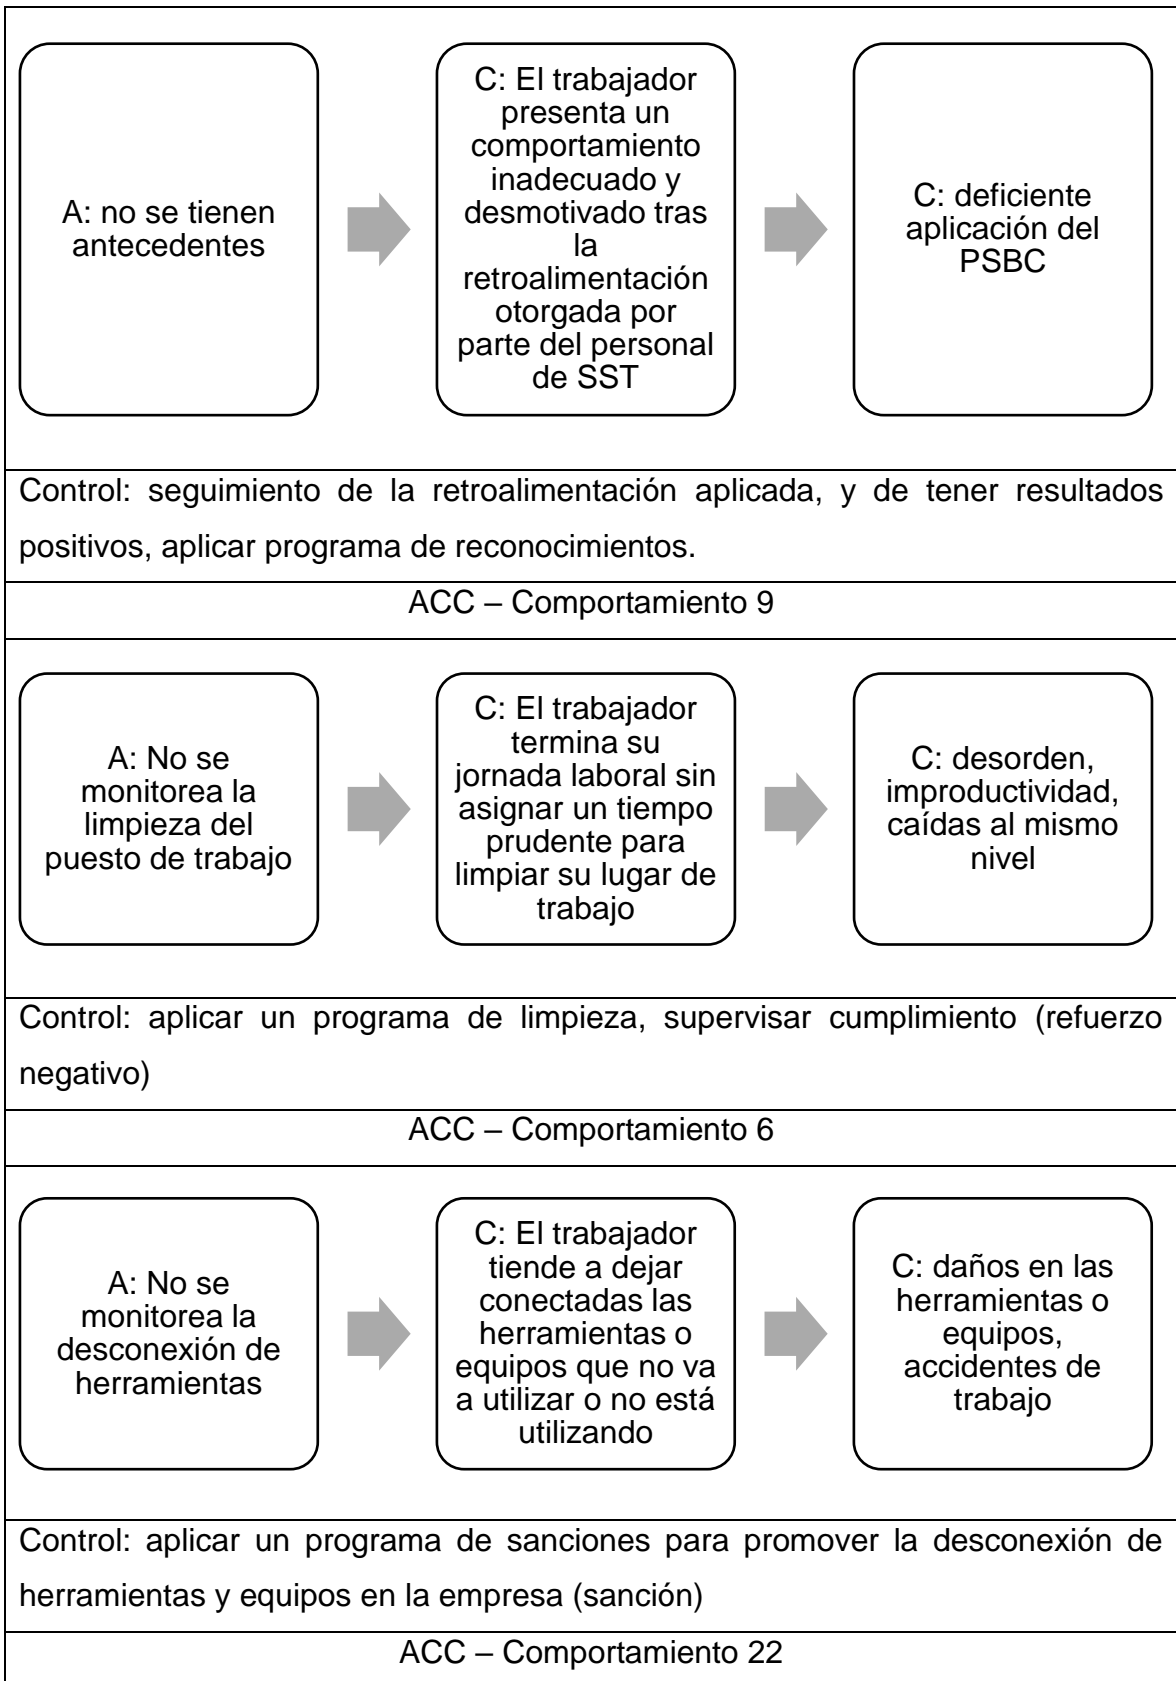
A: no se tienen antecedentes

C: El trabajador presenta un comportamiento inadecuado y desmotivado tras la retroalimentación otorgada por parte del personal de SST

C: deficiente aplicación del PSBC

Control: seguimiento de la retroalimentación aplicada, y de tener resultados positivos, aplicar programa de reconocimientos.

ACC – Comportamiento 9

A: No se monitorea la limpieza del puesto de trabajo

C: El trabajador termina su jornada laboral sin asignar un tiempo prudente para limpiar su lugar de trabajo

C: desorden, improductividad, caídas al mismo nivel

Control: aplicar un programa de limpieza, supervisar cumplimiento (refuerzo negativo)

ACC – Comportamiento 6

A: No se monitorea la desconexión de herramientas

C: El trabajador tiende a dejar conectadas las herramientas o equipos que no va a utilizar o no está utilizando

C: daños en las herramientas o equipos, accidentes de trabajo

Control: aplicar un programa de sanciones para promover la desconexión de herramientas y equipos en la empresa (sanción)

ACC – Comportamiento 22